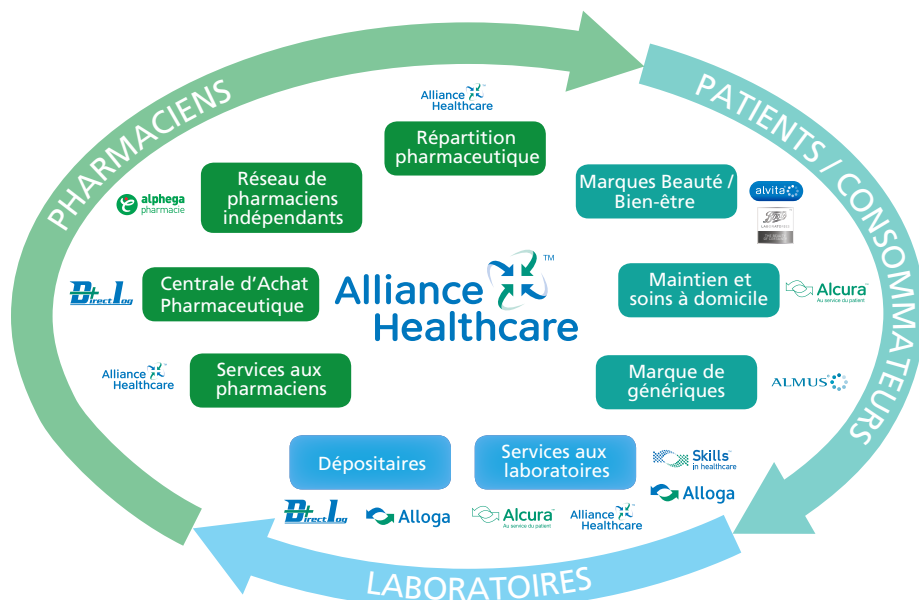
PHARMACIENS

PATIENTS / CONSOMMATEURS

LABORATOIRES

Alliance Healthcare

Répartition pharmaceutique

alphega pharmacie

Réseau de pharmaciens indépendants

Marques Beauté / Bien-être

alvita

Boots

Direct Log

Centrale d'Achat Pharmaceutique

Alliance Healthcare™

Maintien et soins à domicile

Alcura Au service du patient

Alliance Healthcare

Services aux pharmaciens

Marque de génériques

ALMUS

Dépositaires

Services aux laboratoires

Skills in healthcare

Alloga

Direct Log

Alloga

Alcura Au service du patient

Alliance Healthcare